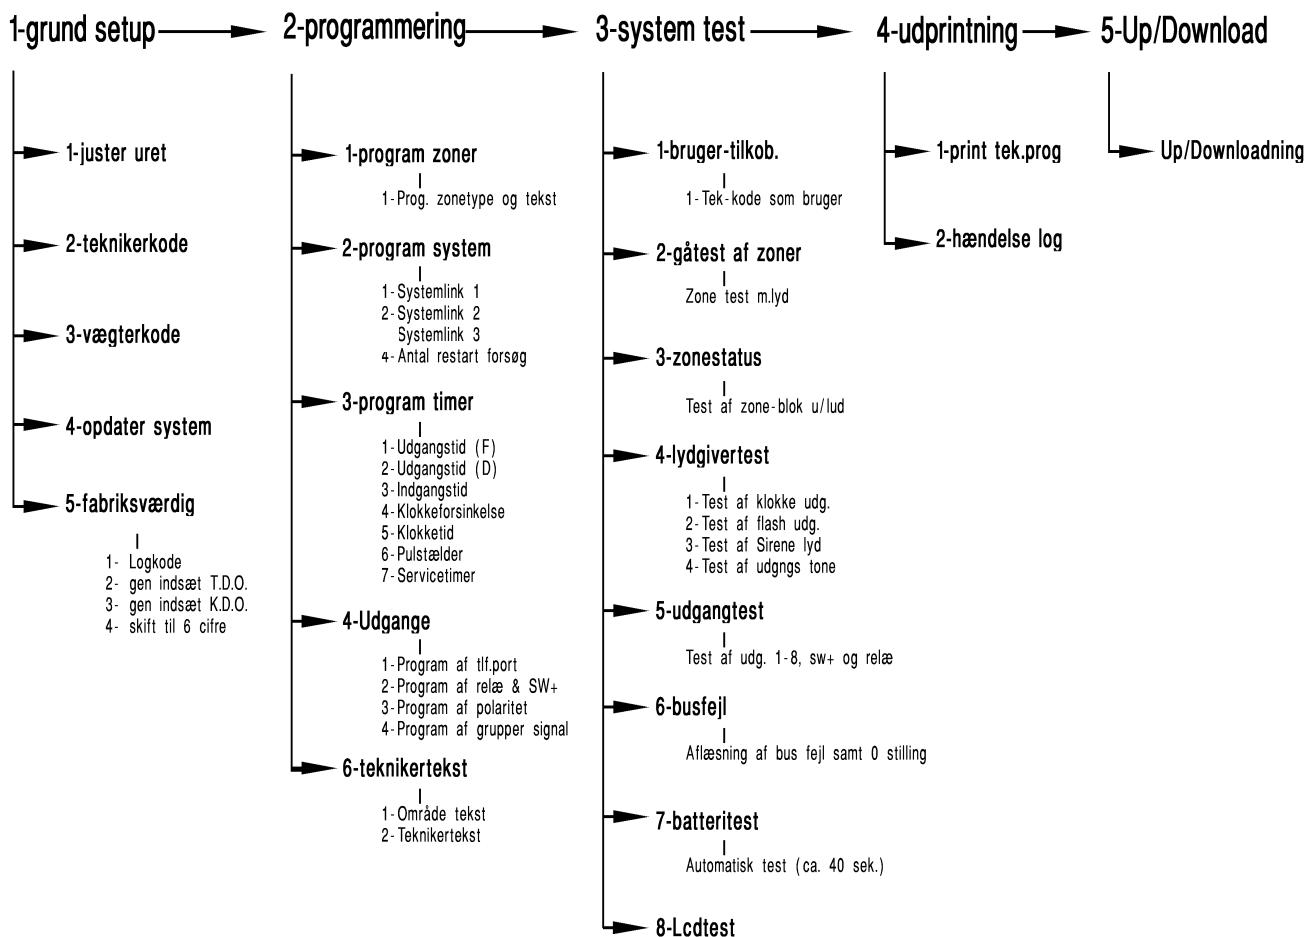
1-grund setup

1-juster uret

2-teknikerkode

3-vægterkode

4-opdater system

5-fabriksværdig

1- Logkode
2- gen indsæt T.D.O.
3- gen indsæt K.D.O.
4- skift til 6 cifre

2-programmering

1-program zoner

1-Prog. zonetype og tekst

2-program system

1-Systemlink 1
2-Systemlink 2
Systemlink 3
4-Antal restart forsøg

3-program timer

1-Udgangstid (F)
2-Udgangstid (D)
3-Indgangstid
4-Klokkeforsinkelse
5-Klokketid
6-Pulstælder
7-Servicetimer

4-Udgange

1-Program af tlf.port
2-Program af relæ & SW+
3-Program af polaritet
4-Program af grupper signal

6-teknikertekst

1-Område tekst
2-Teknikertekst

3-system test

1-bruger-tilkob.

1-Tek-kode som bruger

2-gåtest af zoner

Zone test m.lyd

3-zonestatus

Test af zone-blok u/lud

4-lydgivertest

1-Test af klokke udg.
2-Test af flash udg.
3-Test af Sirene lyd
4-Test af udgngs tone

5-udgangtest

Test af udg. 1-8, sw+ og relæ

6-busfejl

Aflæsning af bus fejl samt 0 stilling

7-batteritest

Automatisk test (ca. 40 sek.)

8-Lcdtest

4-udprintning

1-print tek.prog

2-hændelse log

5-Up/Download

Up/Downloadning